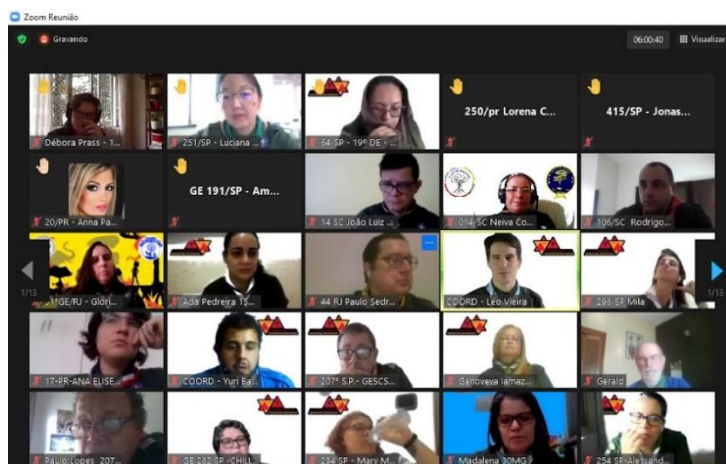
Zoom Reunião

Gravando

06:00:40

Visualizar

Débora Prass - 1...

251/SP - Luciana ...

54 SP - 19º DE - ...

250/pr Lorena C...

415/SP - Jonas...

20/PR - Anna Pa...

GE 191/SP - Am...

14 SC João Luiz ...

014/SC Neiva Co...

306/SC Rodrigo...

1/13

MGE/RJ - Glóri...

Ada Pedreira 15...

44 RJ Paulo Sedr...

COORD - Leo Vieira

296 SP Mila

1/13

17-PR-ANA ELISE...

COORD - Yuri Ba...

207° S.P. - GESCS...

Genoveva Iamaz...

Gerald

Paulo Lopes 207...

GE 282 SP - CHILL...

234 SP - Mary M...

Madalena 30MG

254 SP Alessand...